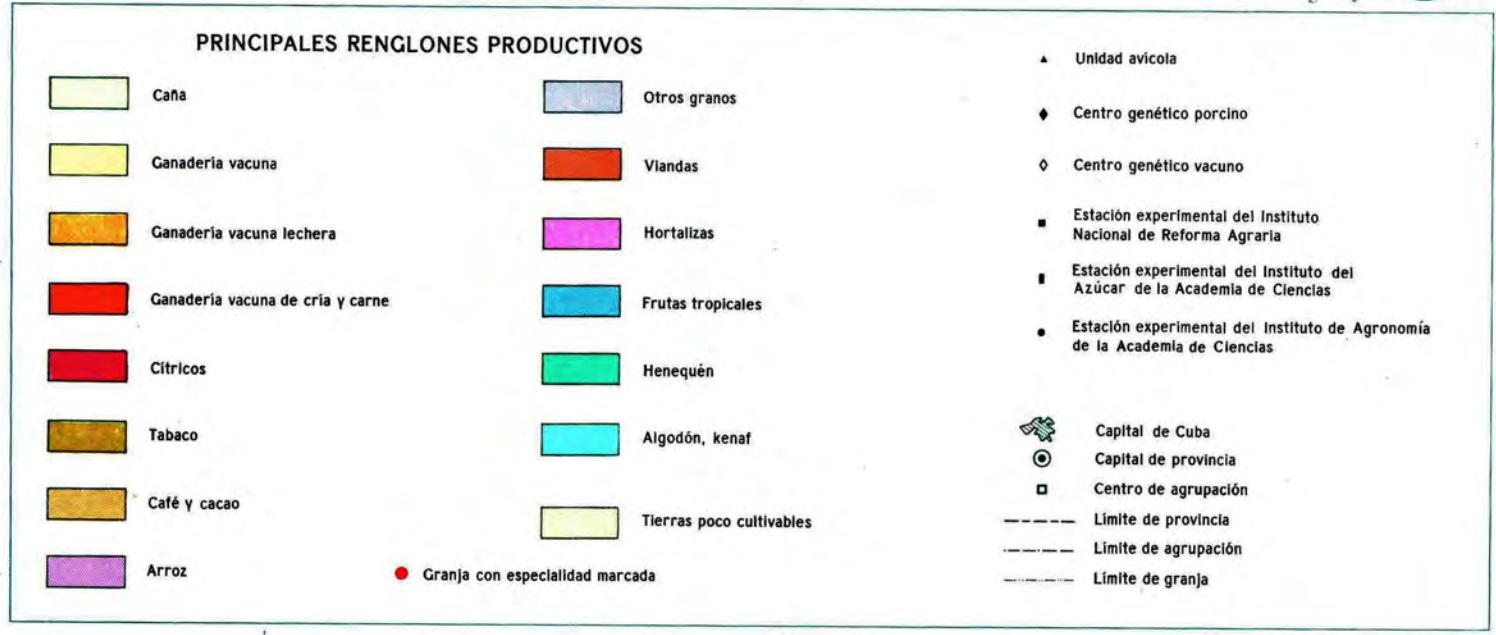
PRINCIPALES RENGLONES PRODUCTIVOS

Caña

Ganaderia vacuna

Ganaderia vacuna lechera

Ganaderia vacuna de cria y carne

Citricos

Tabaco

Café y cacao

Arroz

Otros granos

Viandas

Hortalizas

Frutas tropicales

Henequén

Algodón, kenaf

Tierras poco cultivables

Granja con especialidad marcada

Unidad avicola

Centro genético porcino

Centro genético vacuno

Estación experimental del Instituto Nacional de Reforma Agraria

Estación experimental del Instituto del Azúcar de la Academia de Ciencias

Estación experimental del Instituto de Agronomía de la Academia de Ciencias

Capital de Cuba

Capital de provincia

Centro de agrupación

Limite de provincia

Limite de agrupación

Limite de granja